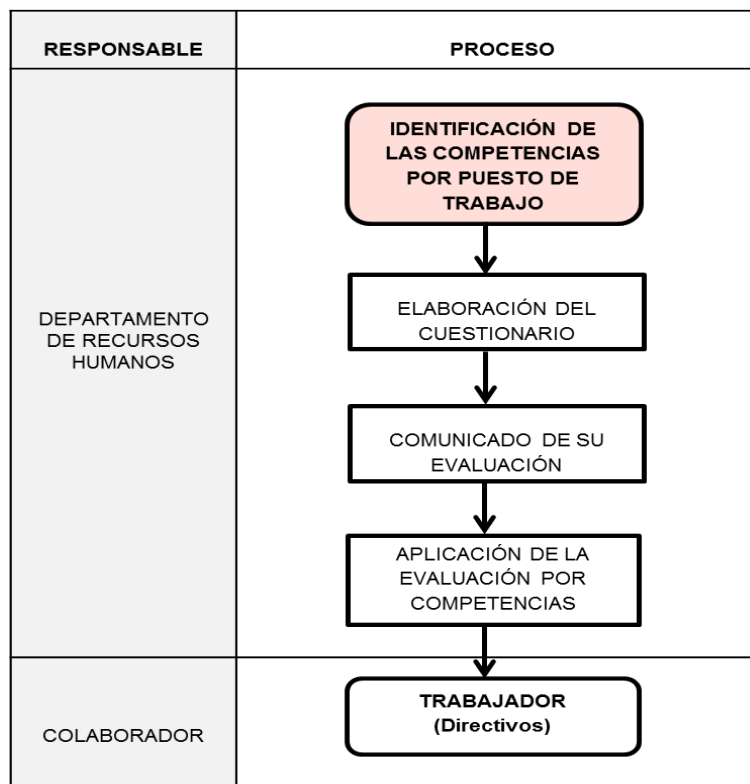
| RESPONSABLE | PROCESO |
|---|---|
| DEPARTAMENTO DE RECURSOS HUMANOS | IDENTIFICACIÓN DE LAS COMPETENCIAS POR PUESTO DE TRABAJO<br>ELABORACIÓN DEL CUESTIONARIO<br>COMUNICADO DE SU EVALUACIÓN<br>APLICACIÓN DE LA EVALUACIÓN POR COMPETENCIAS |
| COLABORADOR | TRABAJADOR (Directivos) |